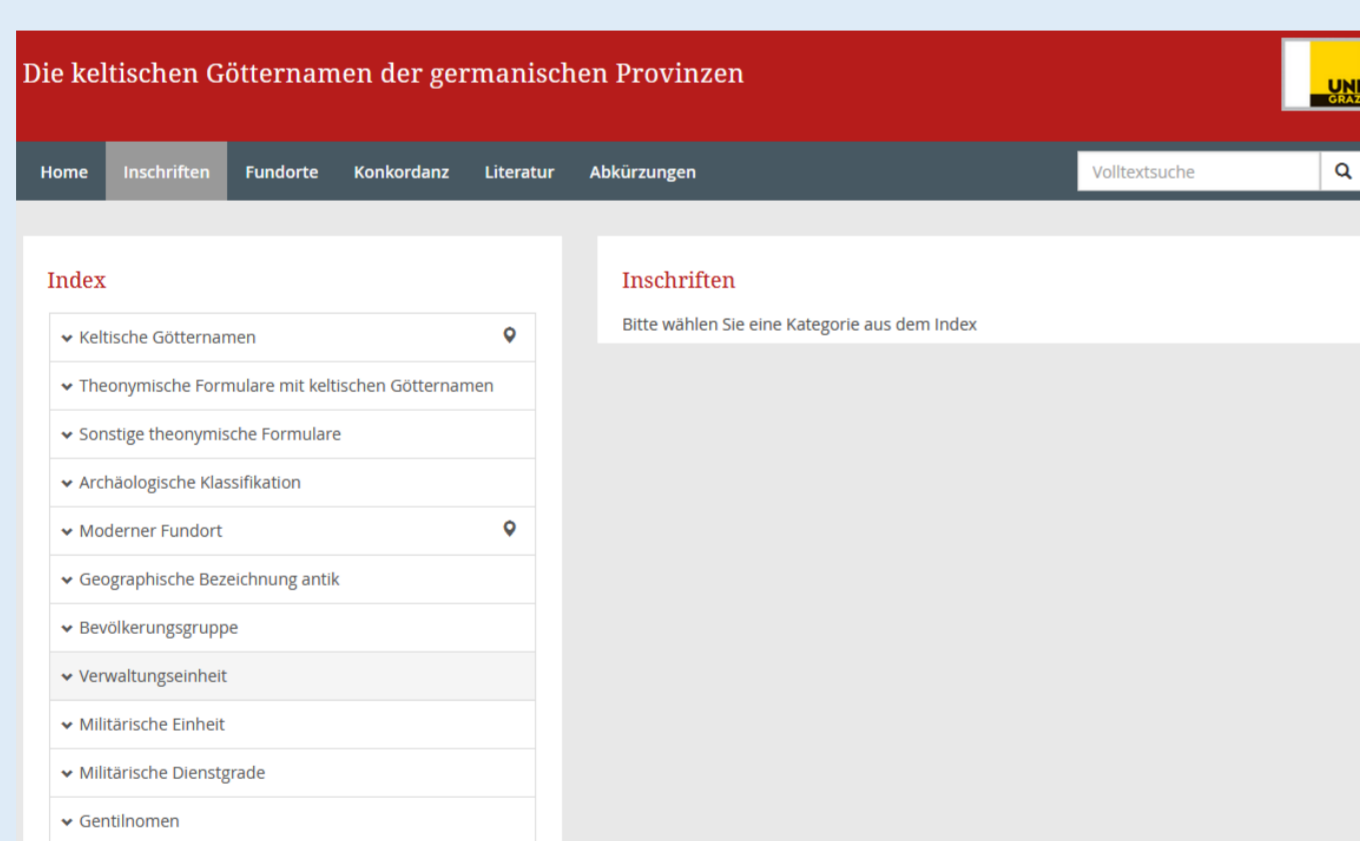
Die keltischen Götternamen der germanischen Provinzen

UNI GRAZ

Home Inschriften Fundorte Konkordanz Literatur Abkürzungen

Volltextsuche

Index

Keltische Götternamen

Theonymische Formulare mit keltischen Götternamen

Sonstige theonymische Formulare

Archäologische Klassifikation

Moderner Fundort

Geographische Bezeichnung antik

Bevölkerungsgruppe

Verwaltungseinheit

Militärische Einheit

Militärische Dienstgrade

Gentilnomen

Inschriften

Bitte wählen Sie eine Kategorie aus dem Index